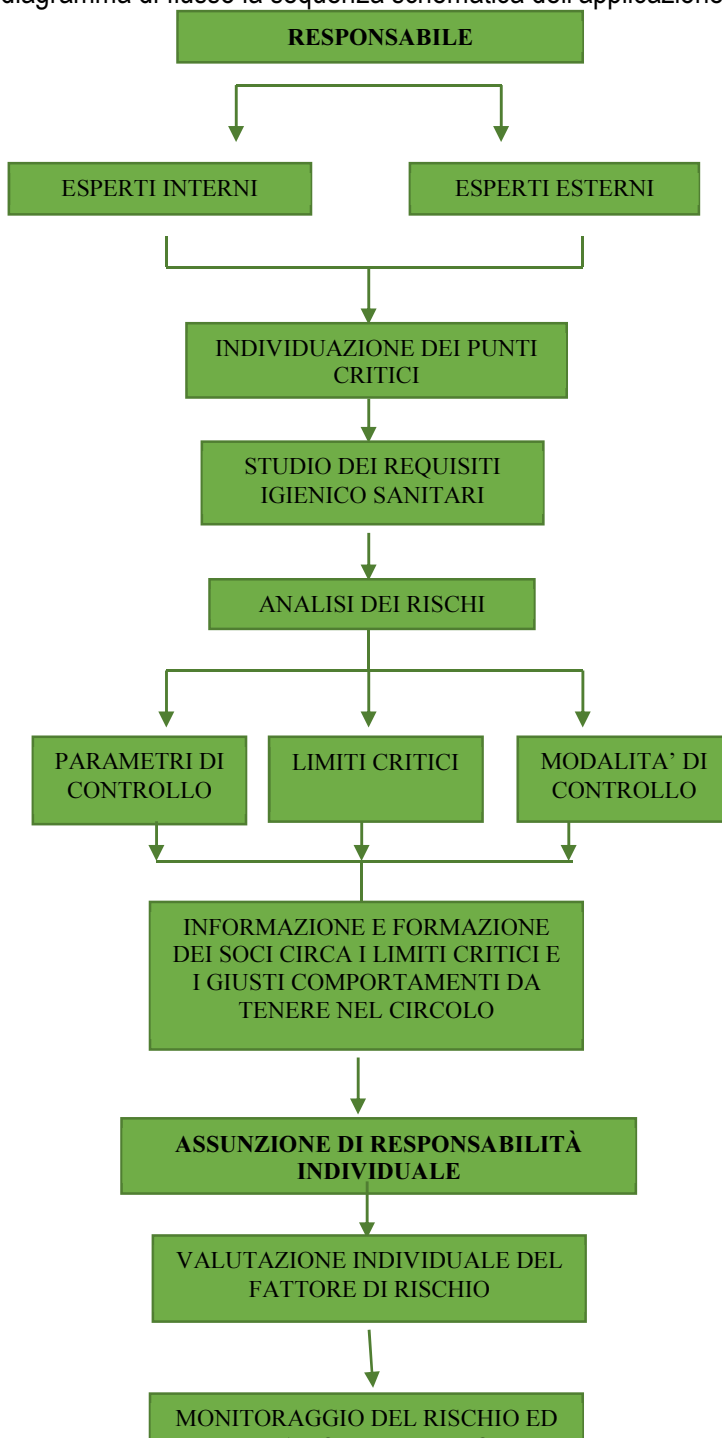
diagramma di flusso la sequenza schematica dell'applicazione

RESPONSABILE

ESPERTI INTERNI

ESPERTI ESTERNI

INDIVIDUAZIONE DEI PUNTI CRITICI

STUDIO DEI REQUISITI IGIENICO SANITARI

ANALISI DEI RISCHI

PARAMETRI DI CONTROLLO

LIMITI CRITICI

MODALITA' DI CONTROLLO

INFORMAZIONE E FORMAZIONE DEI SOCI CIRCA I LIMITI CRITICI E I GIUSTI COMPORTAMENTI DA TENERE NEL CIRCOLO

ASSUNZIONE DI RESPONSABILITÀ INDIVIDUALE

VALUTAZIONE INDIVIDUALE DEL FATTORE DI RISCHIO

MONITORAGGIO DEL RISCHIO ED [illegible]